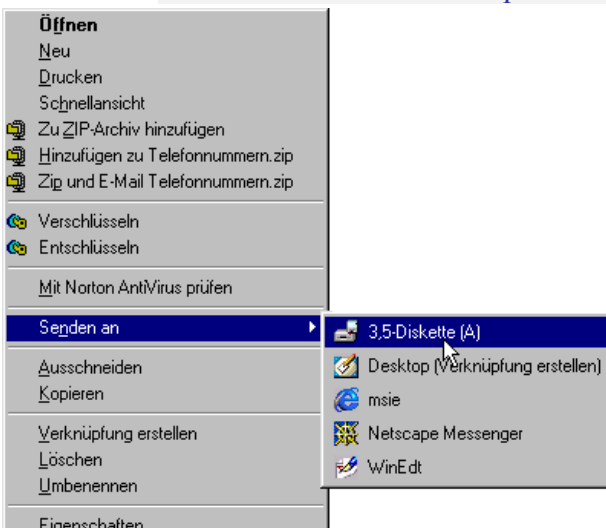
Öffnen
Neu
Drucken
Schnellansicht
Zu ZIP-Archiv hinzufügen
Hinzufügen zu Telefonnummern.zip
Zip und E-Mail Telefonnummern.zip
Verschlüsseln
Entschlüsseln
Mit Norton AntiVirus prüfen
Senden an
Ausschneiden
Kopieren
Verknüpfung erstellen
Löschen
Umbenennen
Eigenschaften

3,5-Diskette (A)
Desktop (Verknüpfung erstellen)
msie
Netscape Messenger
WinEdt